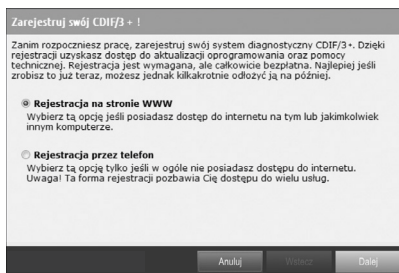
Zarejestruj swój CDIF/3+ !

Zanim rozpoczniesz pracę, zarejestruj swój system diagnostyczny CDIF/3+. Dzięki rejestracji uzyskasz dostęp do aktualizacji oprogramowania oraz pomocy technicznej. Rejestracja jest wymagana, ale całkowicie bezpłatna. Najlepiej jeśli zrobisz to już teraz, możesz jednak kilkakrotnie odłożyć ją na później.

Rejestracja na stronie WWW
Wybierz tą opcję jeśli posiadasz dostęp do internetu na tym lub jakimkolwiek innym komputerze.

Rejestracja przez telefon
Wybierz tą opcję tylko jeśli w ogóle nie posiadasz dostępu do internetu. Uwaga! Ta forma rejestracji pozbawia Cię dostępu do wielu usług.

Anuluj Wstecz Dalej